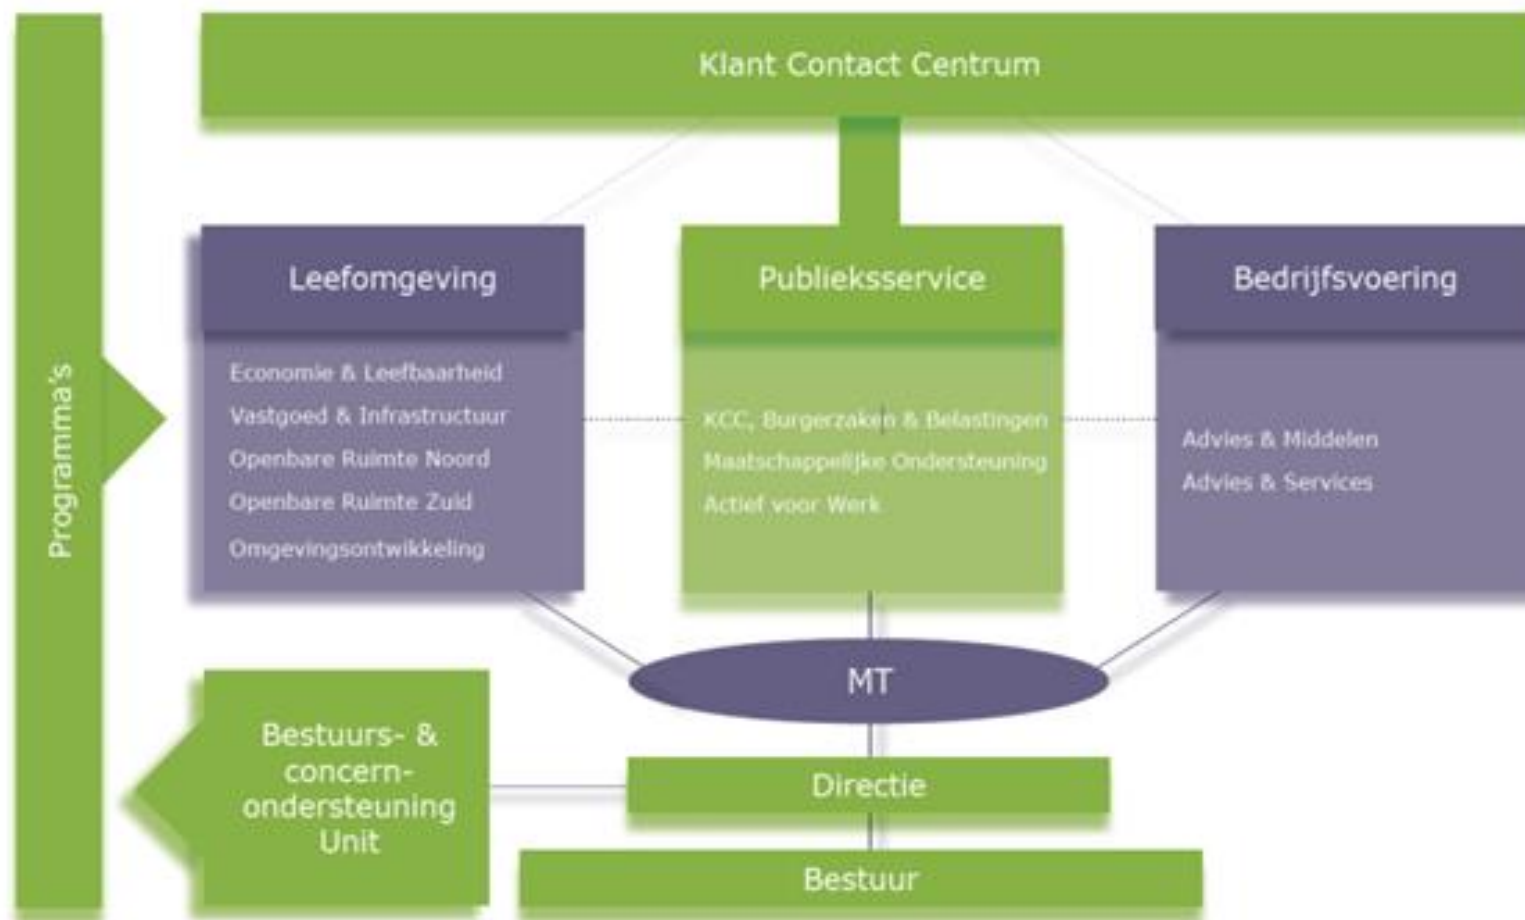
Programma's

Klant Contact Centrum

Leefomgeving

Economie & Leefbaarheid
Vastgoed & Infrastructuur
Openbare Ruimte Noord
Openbare Ruimte Zuid
Omgevingsontwikkeling

Publieksservice

KCC, Burgerzaken & Belastingen
Maatschappelijke Ondersteuning
Actief voor Werk

Bedrijfsvoering

Advies & Middelen
Advies & Services

MT

Bestuurs- & concern-ondersteuning Unit

Directie

Bestuur